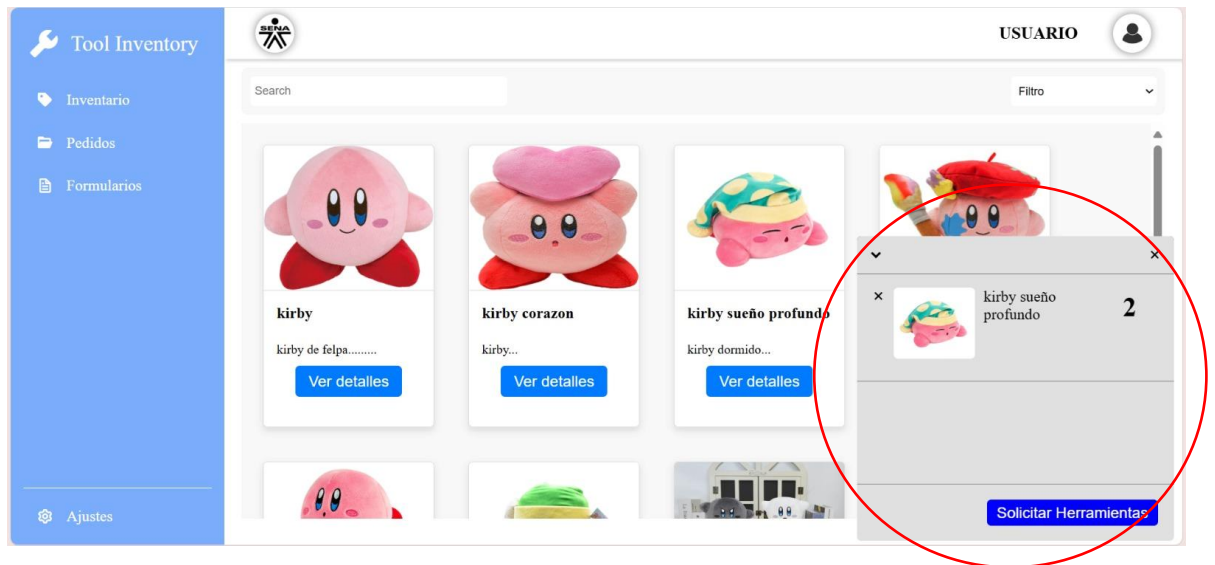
Tool Inventory

Inventario

Pedidos

Formularios

Ajustes

SENA

USUARIO

Search

Filtro

kirby

kirby de felpa.........

Ver detalles

kirby corazon

kirby...

Ver detalles

kirby sueño profundo

kirby dormido...

Ver detalles

×

×

kirby sueño profundo

2

Solicitar Herramientas